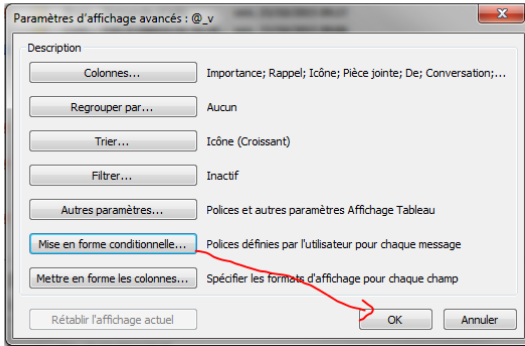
Paramètres d'affichage avancés : @_v

Description

Colonnes...
Importance; Rappel; Icône; Pièce jointe; De; Conversation;...

Regrouper par...
Aucun

Trier...
Icône (Croissant)

Filtrer...
Inactif

Autres paramètres...
Polices et autres paramètres Affichage Tableau

Mise en forme conditionnelle...
Polices définies par l'utilisateur pour chaque message

Mettre en forme les colonnes...
Spécifier les formats d'affichage pour chaque champ

Rétablir l'affichage actuel

OK

Annuler